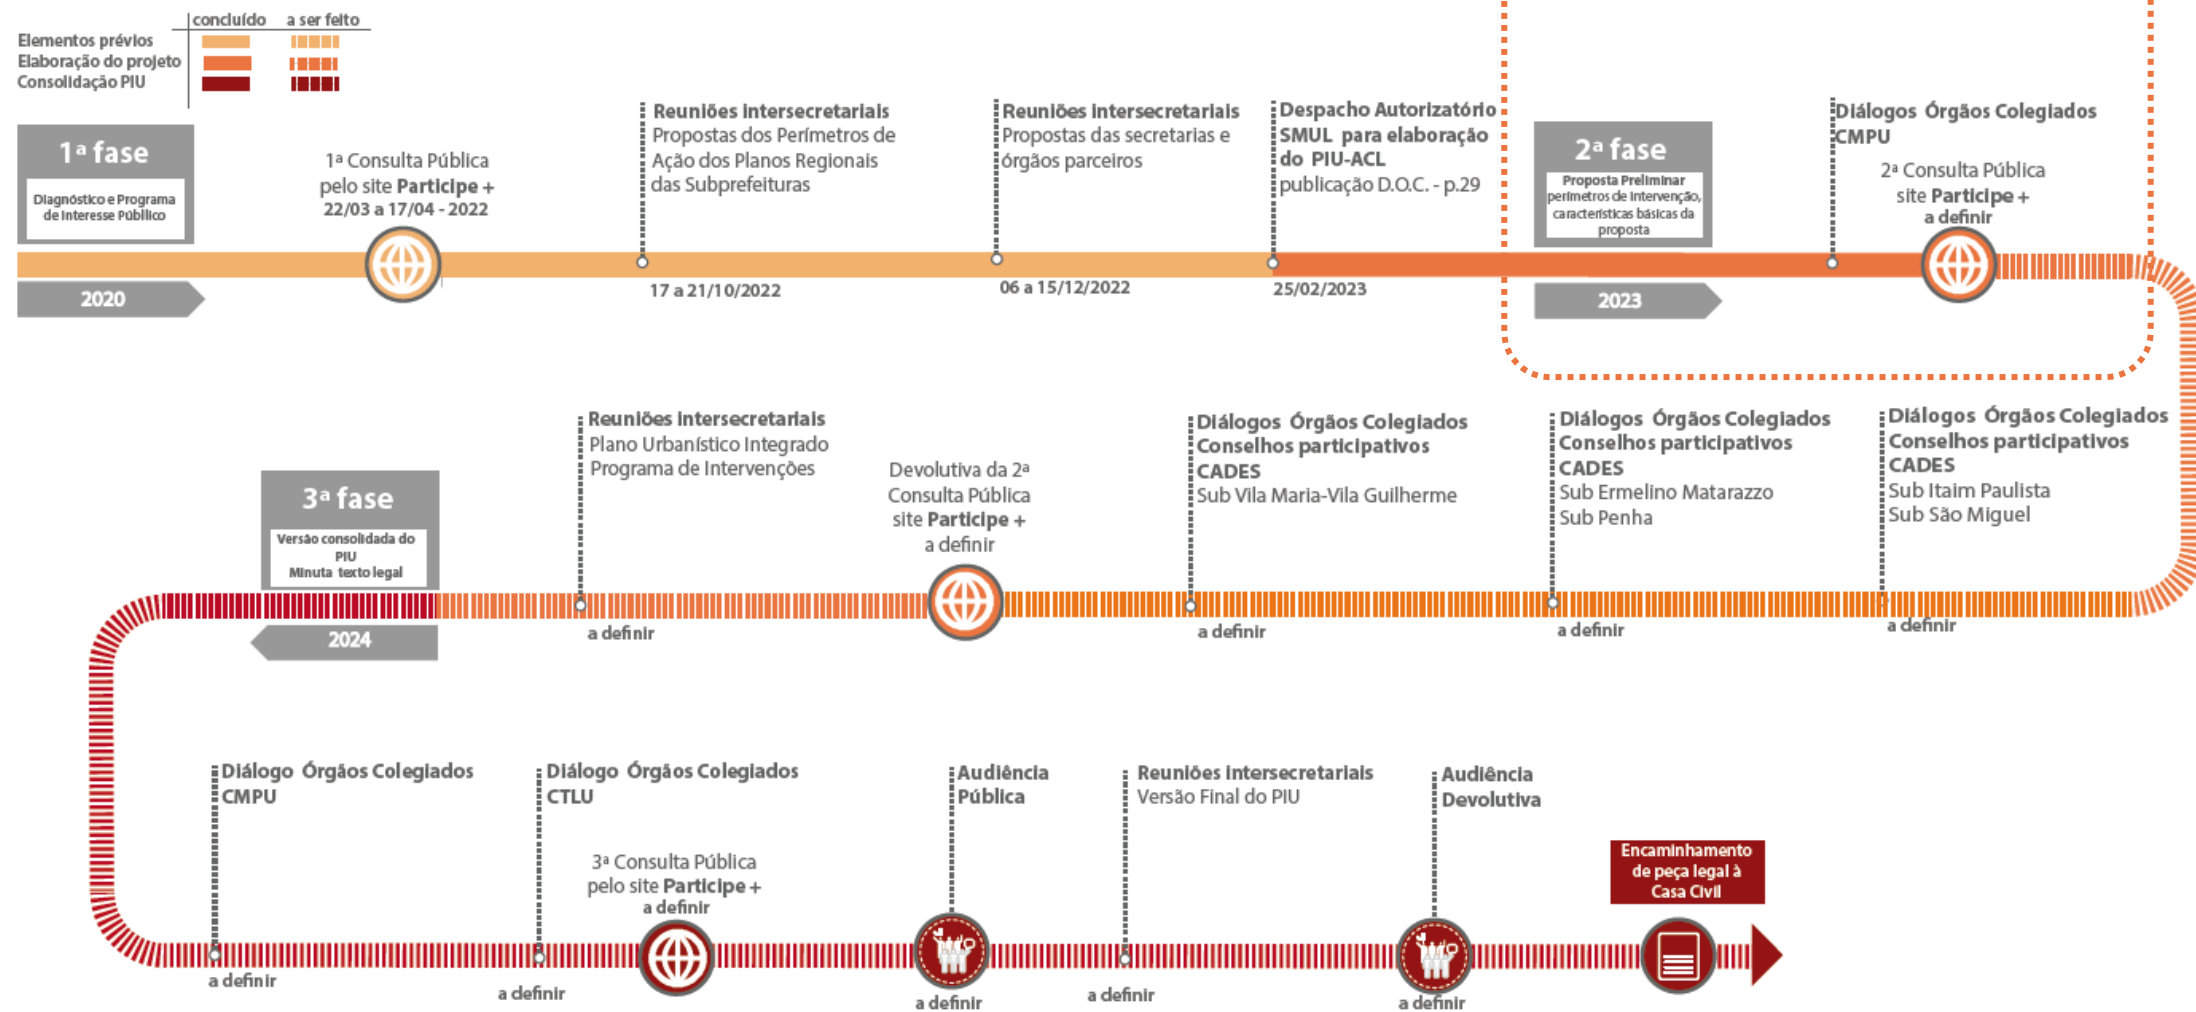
| | concluído | a ser feito |
|---|---|---|
| Elementos prévios | | |
| Elaboração do projeto | | |
| Consolidação PIU | | |

1ª fase
Diagnóstico e Programa de Interesse Público

2020

1ª Consulta Pública pelo site **Participe +** 22/03 a 17/04 - 2022

**Reuniões Intersecretariais** Propostas dos Perímetros de Ação dos Planos Regionais das Subprefeituras

17 a 21/10/2022

**Reuniões Intersecretariais** Propostas das secretarias e órgãos parceiros

06 a 15/12/2022

**Despacho Autorizatório SMUL para elaboração do PIU-ACL** publicação D.O.C. - p.29

25/02/2023

2ª fase
Proposta Preliminar perímetros de intervenção, características básicas da proposta

2023

**Diálogos Órgãos Colegiados CMPU**

2ª Consulta Pública site **Participe +** a definir

3ª fase
Versão consolidada do PIU Minuta texto legal

2024

**Reuniões Intersecretariais** Plano Urbanístico Integrado Programa de Intervenções

a definir

Devolutiva da 2ª Consulta Pública site **Participe +** a definir

**Diálogos Órgãos Colegiados Conselhos participativos CADES** Sub Vila Maria-Vila Guilherme

a definir

**Diálogos Órgãos Colegiados Conselhos participativos CADES** Sub Ermelino Matarazzo Sub Penha

a definir

**Diálogos Órgãos Colegiados Conselhos participativos CADES** Sub Itaim Paulista Sub São Miguel

a definir

**Diálogo Órgãos Colegiados CMPU**

a definir

**Diálogo Órgãos Colegiados CTLU**

a definir

3ª Consulta Pública pelo site **Participe +** a definir

**Audiência Pública**

a definir

**Reuniões Intersecretariais** Versão Final do PIU

a definir

**Audiência Devolutiva**

a definir

Encaminhamento de peça legal à Casa Civil